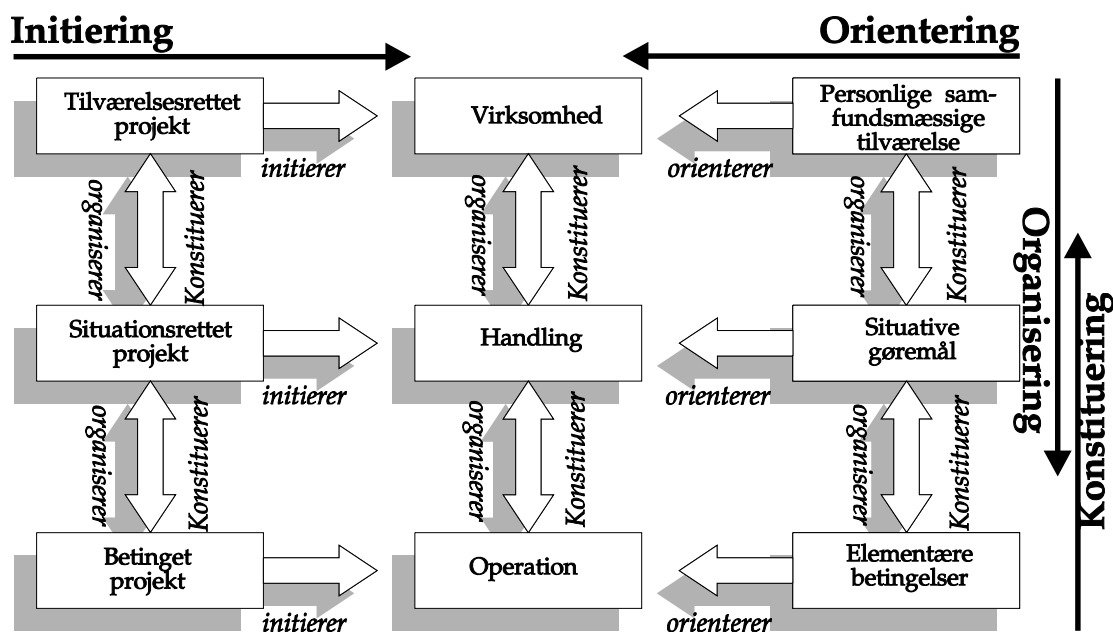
Initiering

Orientering

Tilværelsesrettet projekt

initierer

Virksomhed

orienterer

Personlige samfundsmæssige tilværelse

organiserer

Konstituerer

organiserer

Konstituerer

organiserer

Konstituerer

Organisering

Konstituering

Situationsrettet projekt

initierer

Handling

orienterer

Situative gøremål

organiserer

Konstituerer

organiserer

Konstituerer

organiserer

Konstituerer

Betinget projekt

initierer

Operation

orienterer

Elementære betingelser